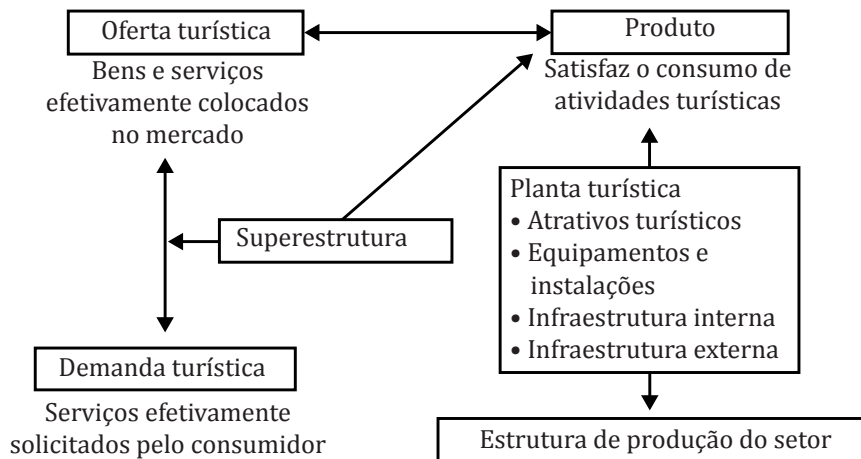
Oferta turística

Bens e serviços efetivamente colocados no mercado

Produto

Satisfaz o consumo de atividades turísticas

Superestrutura

Planta turística
• Atrativos turísticos
• Equipamentos e instalações
• Infraestrutura interna
• Infraestrutura externa

Demanda turística

Serviços efetivamente solicitados pelo consumidor

Estrutura de produção do setor